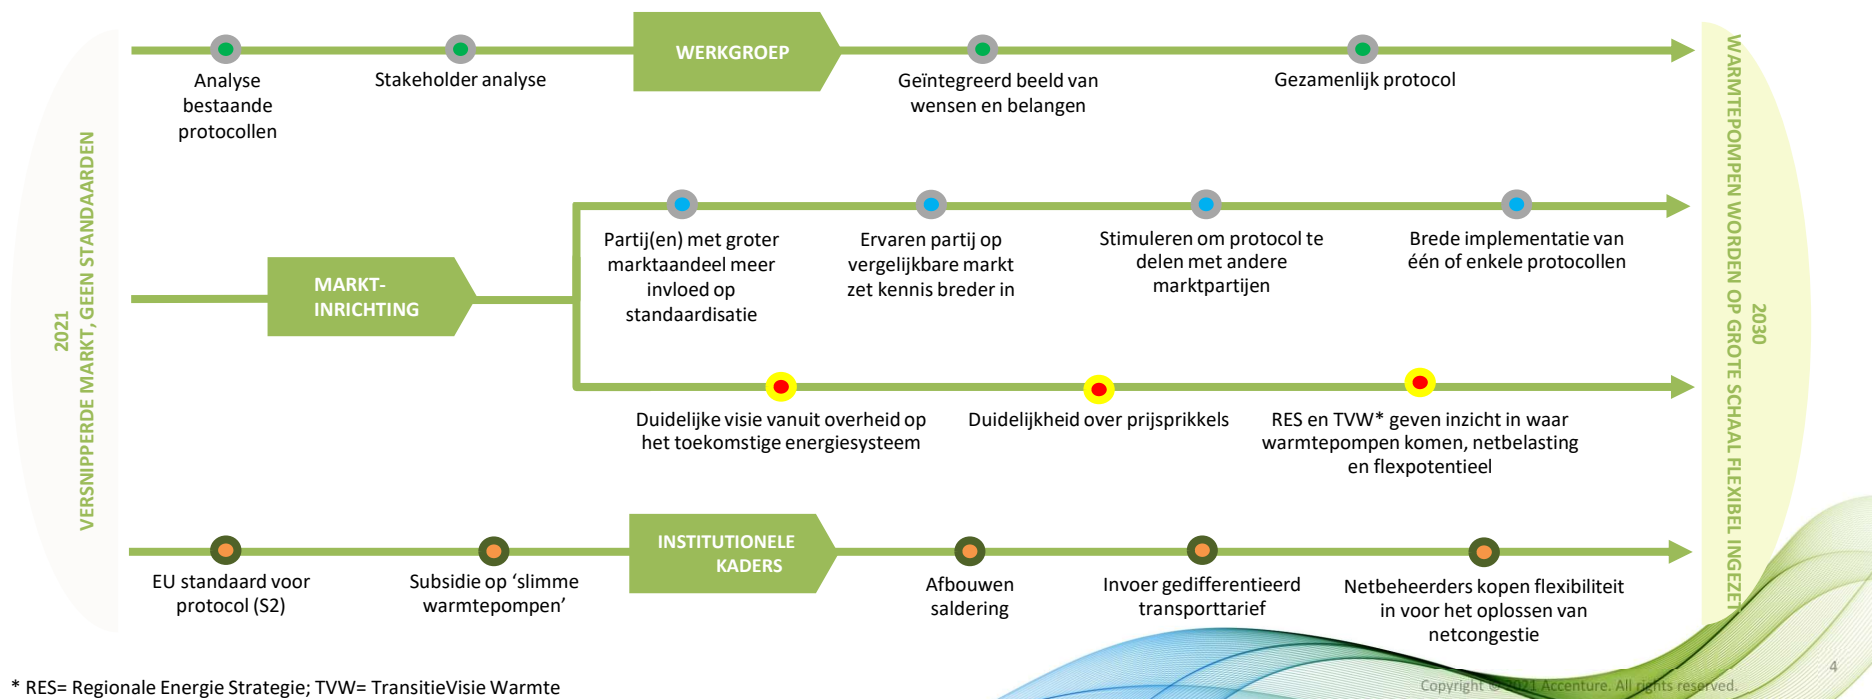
2021
VERSNIPPERDE MARKT, GEEN STANDAARDEN

Analyse bestaande protocollen

Stakeholder analyse

WERKGROEP

Geïntegreerd beeld van wensen en belangen

Gezamenlijk protocol

MARKT-INRICHTING

Partij(en) met groter marktaandeel meer invloed op standaardisatie

Ervaren partij op vergelijkbare markt zet kennis breder in

Stimuleren om protocol te delen met andere marktpartijen

Brede implementatie van één of enkele protocollen

Duidelijke visie vanuit overheid op het toekomstige energiesysteem

Duidelijkheid over prijsprikkels

RES en TVW* geven inzicht in waar warmtepompen komen, netbelasting en flexpotentieel

EU standaard voor protocol (S2)

Subsidie op ‘slimme warmtepompen’

INSTITUTIONELE KADERS

Afbouwen saldering

Invoer gedifferentieerd transporttarief

Netbeheerders kopen flexibiliteit in voor het oplossen van netcongestie

2030
WARMTEPOMPEN WORDEN OP GROTE SCHAAL FLEXIBEL INGEZET

* RES= Regionale Energie Strategie; TVW= TransitieVisie Warmte

Copyright © 2021 Accenture. All rights reserved.

4